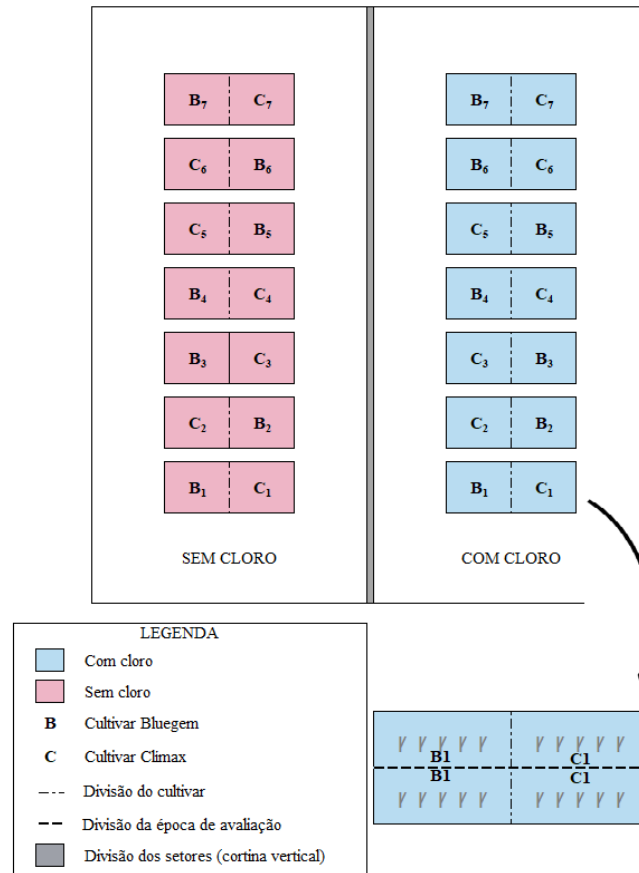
$B_7$ $C_7$
$C_6$ $B_6$
$C_5$ $B_5$
$B_4$ $C_4$
$B_3$ $C_3$
$C_2$ $B_2$
$B_1$ $C_1$

SEM CLORO

$B_7$ $C_7$
$B_6$ $C_6$
$C_5$ $B_5$
$B_4$ $C_4$
$C_3$ $B_3$
$C_2$ $B_2$
$B_1$ $C_1$

COM CLORO

LEGENDA
Com cloro
Sem cloro
B Cultivar Bluegem
C Cultivar Climax
Divisão do cultivar
Divisão da época de avaliação
Divisão dos setores (cortina vertical)

B1 C1
B1 C1